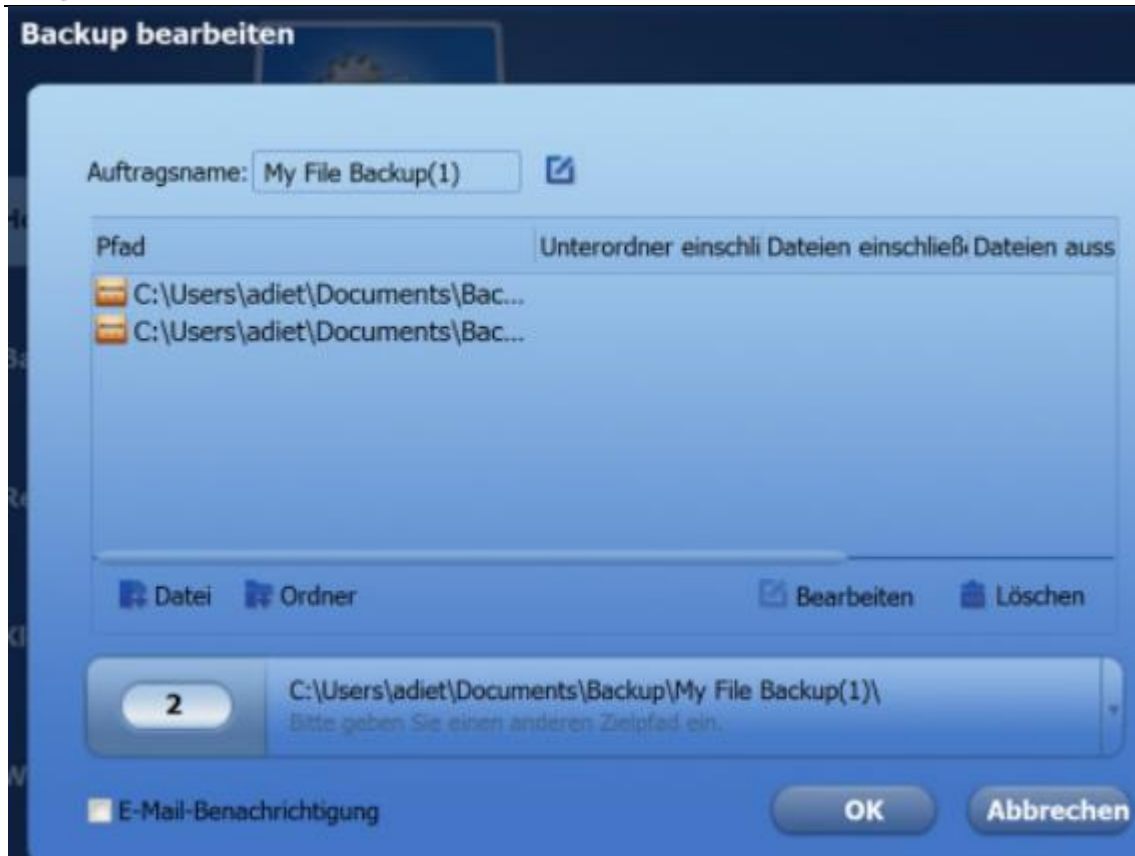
Backup bearbeiten

Auftragsname: My File Backup(1)

| Pfad | Unterordner einschli | Dateien einschließ | Dateien auss |
|---|---|---|---|
| C:\Users\adiet\Documents\Bac... | | | |
| C:\Users\adiet\Documents\Bac... | | | |

Datei Ordner Bearbeiten Löschen

2 C:\Users\adiet\Documents\Backup\My File Backup(1)\
Bitte geben Sie einen anderen Zielpfad ein.

E-Mail-Benachrichtigung OK Abbrechen